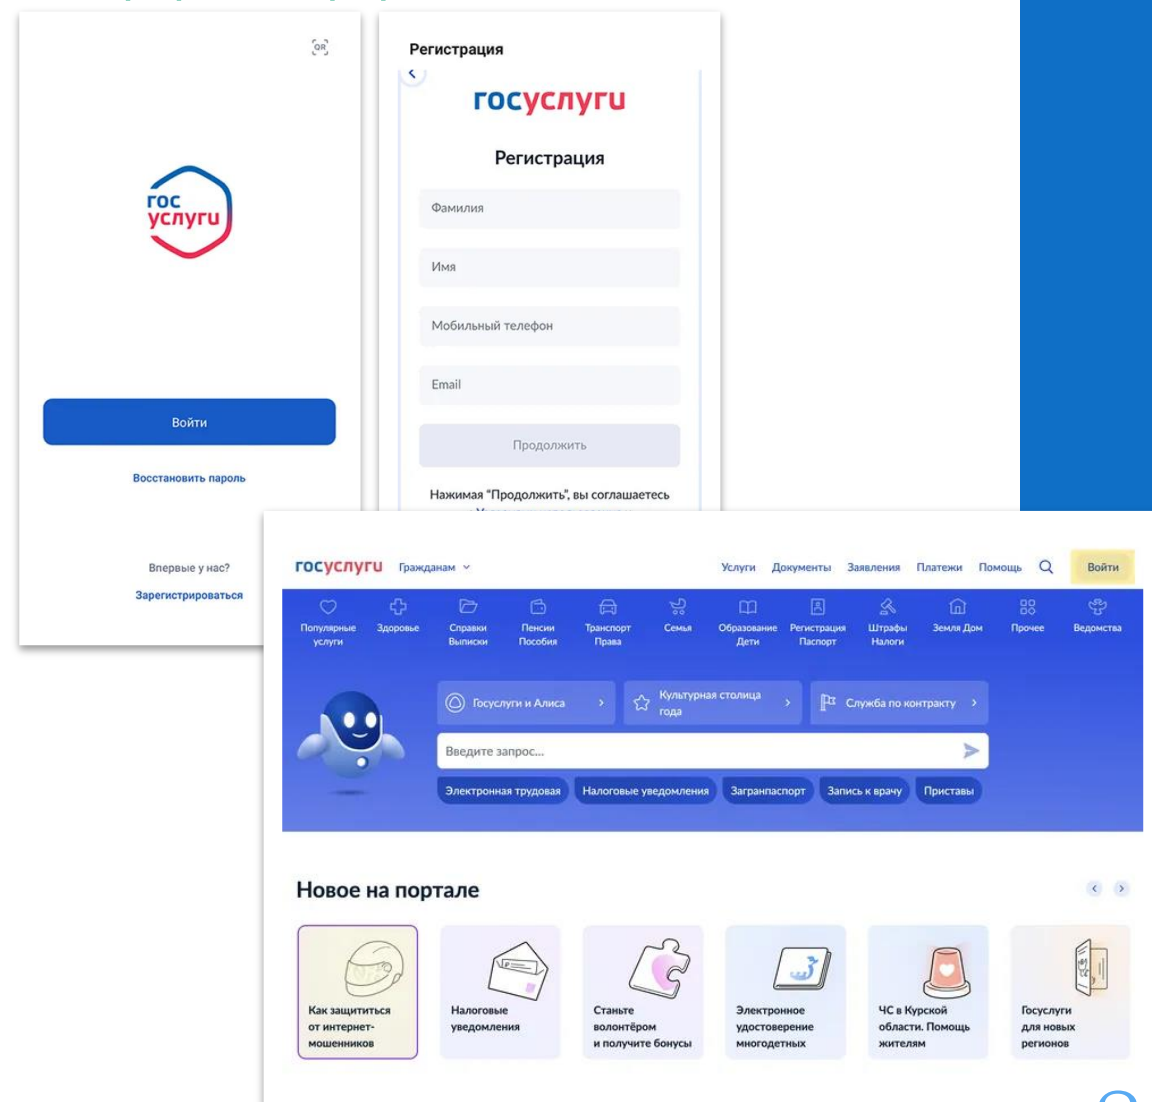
QR

гос услуги

Войти

Восстановить пароль

Впервые у нас?

Зарегистрироваться

Регистрация

госуслуги

Регистрация

Фамилия

Имя

Мобильный телефон

Email

Продолжить

Нажимая "Продолжить", вы соглашаетесь

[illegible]

госуслуги Гражданам

Услуги Документы Заявления Платежи Помощь Войти

Популярные услуги
Здоровье
Справки Выписки
Пенсии Пособия
Транспорт Права
Семья
Образование Дети
Регистрация Паспорт
Штрафы Налоги
Земля Дом
Прочее
Ведомства

Госуслуги и Алиса
Культурная столица года
Служба по контракту

Введите запрос...

Электронная трудовая
Налоговые уведомления
Загранпаспорт
Запись к врачу
Приставы

Новое на портале

Как защититься от интернет-мошенников

Налоговые уведомления

Станьте волонтёром и получите бонусы

Электронное удостоверение многодетных

ЧС в Курской области. Помощь жителям

Госуслуги для новых регионов